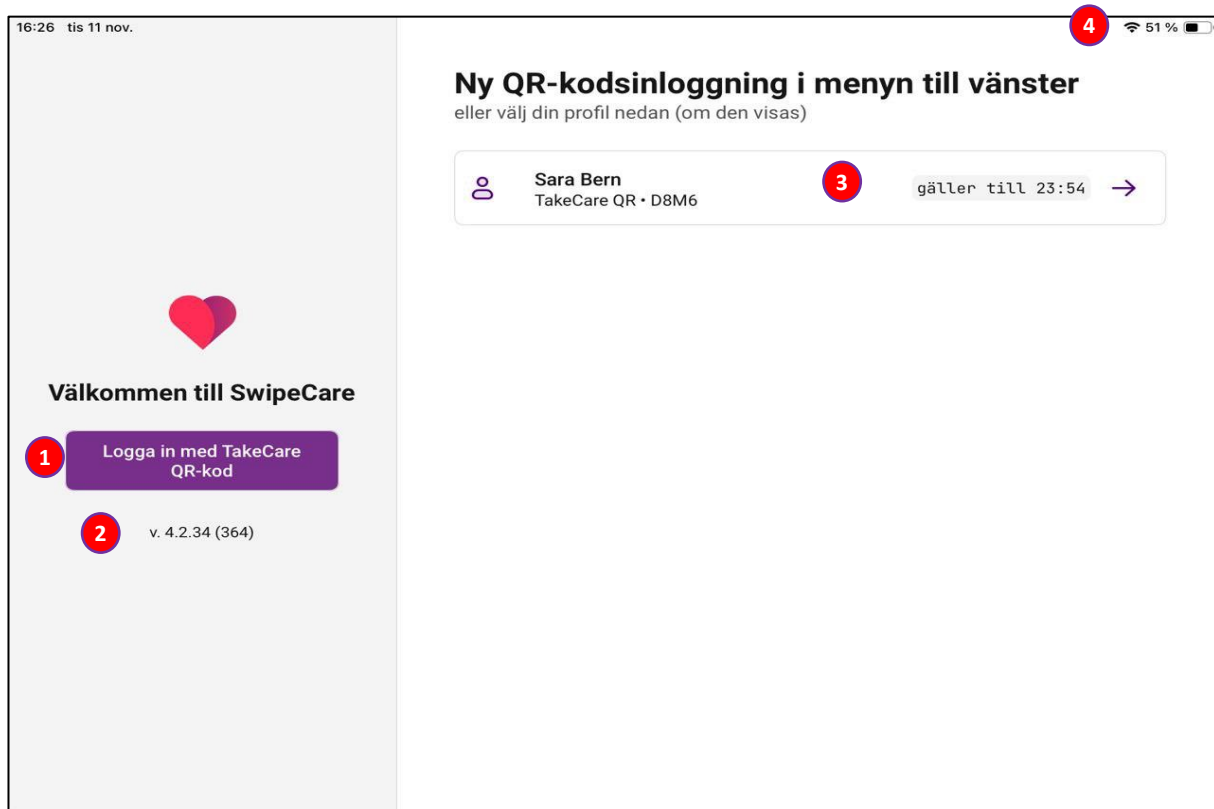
16:26 tis 11 nov.

4

51 %

Välkommen till SwipeCare

1

Logga in med TakeCare QR-kod

2

v. 4.2.34 (364)

Ny QR-kodsinloggning i menyn till vänster

eller välj din profil nedan (om den visas)

Sara Bern
TakeCare QR • D8M6

3

gäller till 23:54